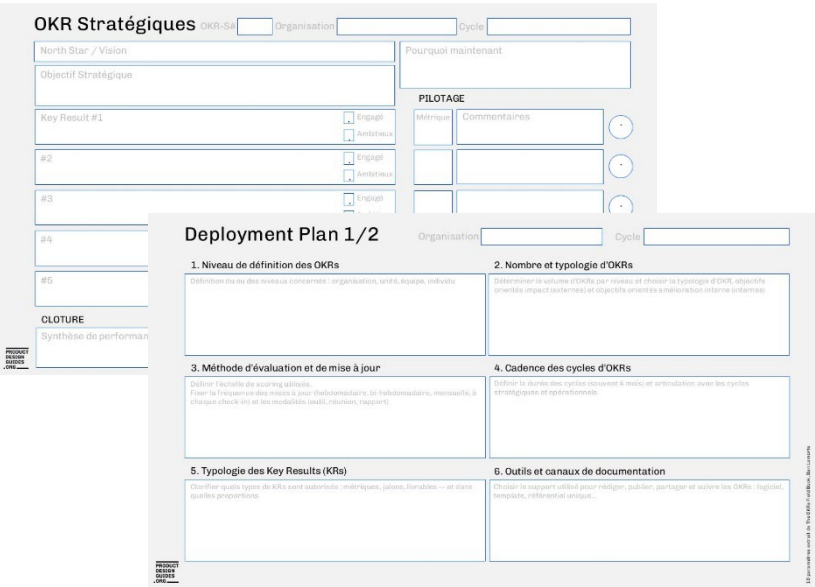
OKR Stratégiques OKR-S#
Organisation
Cycle

North Star / Vision

Pourquoi maintenant

Objectif Stratégique

PILOTAGE

Key Result #1
Engagé
Ambitieux
Métrique
Commentaires

#2
Engagé
Ambitieux

#3
Engagé

#4

#5

CLOTURE
Synthèse de performan

PRODUCT DESIGN GUIDES .ORG

Deployment Plan 1/2
Organisation
Cycle

1. Niveau de définition des OKRs
Définition du ou des niveaux concernés : organisation, unité, équipe, individu

2. Nombre et typologie d'OKRs
Déterminer le volume d'OKRs par niveau et choisir la typologie d'OKR, objectifs orientés impact (externes) et objectifs orientés amélioration interne (internes)

3. Méthode d'évaluation et de mise à jour
Définir l'échelle de scoring utilisée.
Fixer la fréquence des mises à jour (hebdomadaire, bi-hebdomadaire, mensuelle, à chaque check-in) et les modalités (outil, réunion, rapport)

4. Cadence des cycles d'OKRs
Définir la durée des cycles (souvent 6 mois) et articulation avec les cycles stratégiques et opérationnels.

5. Typologie des Key Results (KRs)
Clarifier quels types de KRs sont autorisés : métriques, jalons, livrables — et dans quelles proportions.

6. Outils et canaux de documentation
Choisir le support utilisé pour rédiger, publier, partager et suivre les OKRs : logiciel, template, référentiel unique...

PRODUCT DESIGN GUIDES .ORG

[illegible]